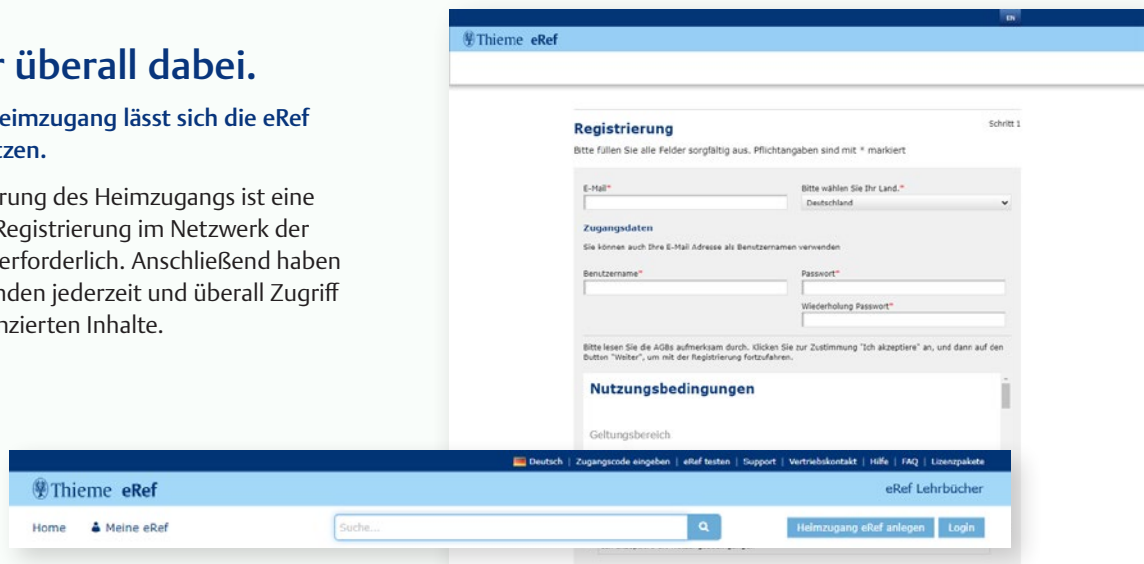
r überall dabei.

eimzugang lässt sich die eRef tzen.

rung des Heimzugangs ist eine Registrierung im Netzwerk der erforderlich. Anschließend haben nden jederzeit und überall Zugriff nzierten Inhalte.

EN

Thieme eRef

Registrierung

Schritt 1

Bitte füllen Sie alle Felder sorgfältig aus. Pflichtangaben sind mit * markiert

E-Mail*

Bitte wählen Sie Ihr Land.*

Deutschland

Zugangsdaten

Sie können auch Ihre E-Mail Adresse als Benutzernamen verwenden

Benutzername*

Passwort*

Wiederholung Passwort*

Bitte lesen Sie die AGBs aufmerksam durch. Klicken Sie zur Zustimmung "Ich akzeptiere" an, und dann auf den Button "Weiter", um mit der Registrierung fortzufahren.

Nutzungsbedingungen

Geltungsbereich

Deutsch | Zugangscode eingeben | eRef testen | Support | Vertriebskontakt | Hilfe | FAQ | Lizenzpakete

Thieme eRef

eRef Lehrbücher

Home

Meine eRef

Suche...

Heimzugang eRef anlegen

Login